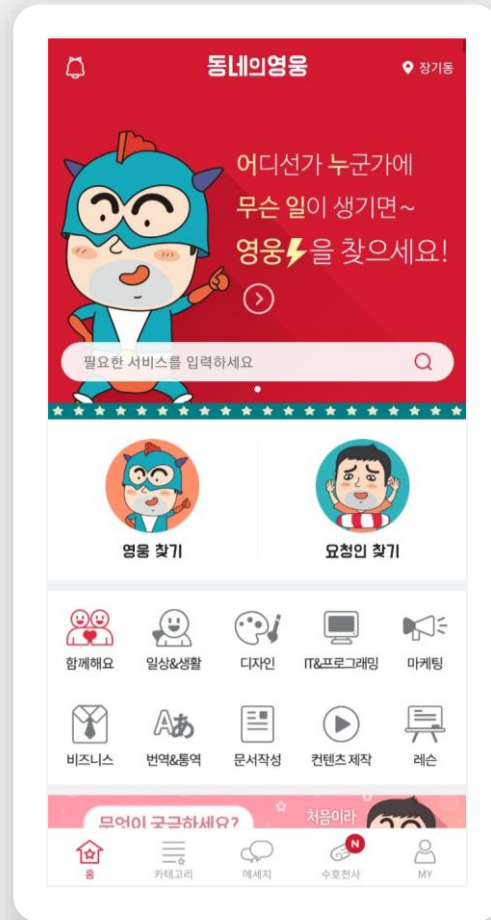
동네의영웅

장기동

어디선가 누군가에
무슨 일이 생기면~
영웅을 찾으세요!

필요한 서비스를 입력하세요

영웅 찾기

요청인 찾기

함께해요
일상&생활
디자인
IT&프로그래밍
마케팅
비즈니스
번역&통역
문서작성
컨텐츠 제작
레슨

무엇이 궁금하세요?
처음이라

홈
카테고리
메세지
N
수호천사
MY